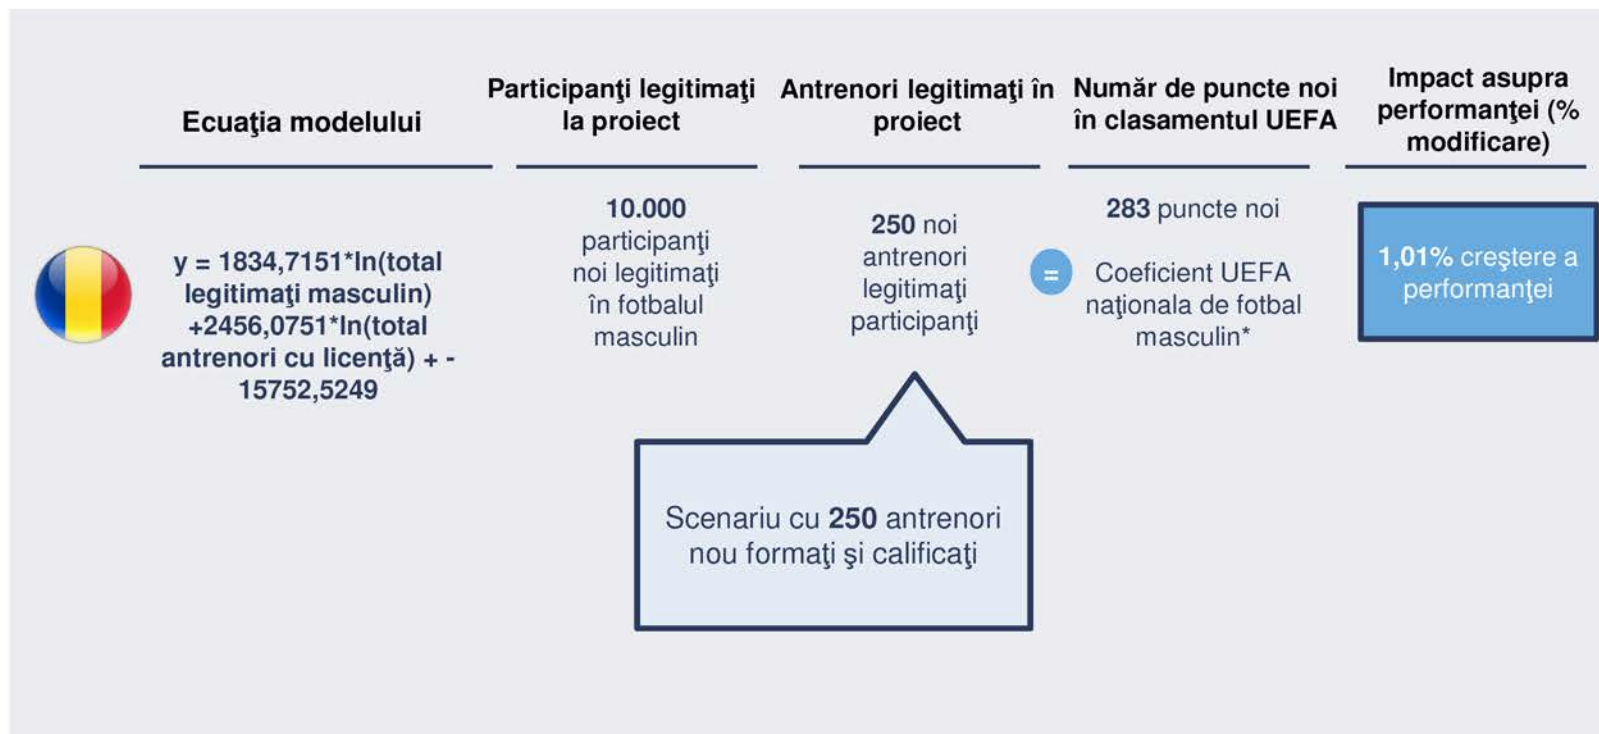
| Ecuaţia modelului | Participanţi legitimaţi la proiect | Antrenori legitimaţi în proiect | Număr de puncte noi în clasamentul UEFA | Impact asupra performanţei (% modificare) |
|---|---|---|---|---|
| y = 1834,7151*ln(total legitimaţi masculin) +2456,0751*ln(total antrenori cu licenţă) + -15752,5249 | 10.000 participanţi noi legitimaţi în fotbalul masculin | 250 noi antrenori legitimaţi participanţi | 283 puncte noi = Coeficient UEFA naţionala de fotbal masculin* | 1,01% creştere a performanţei |

Scenariu cu 250 antrenori nou formaţi şi calificaţi